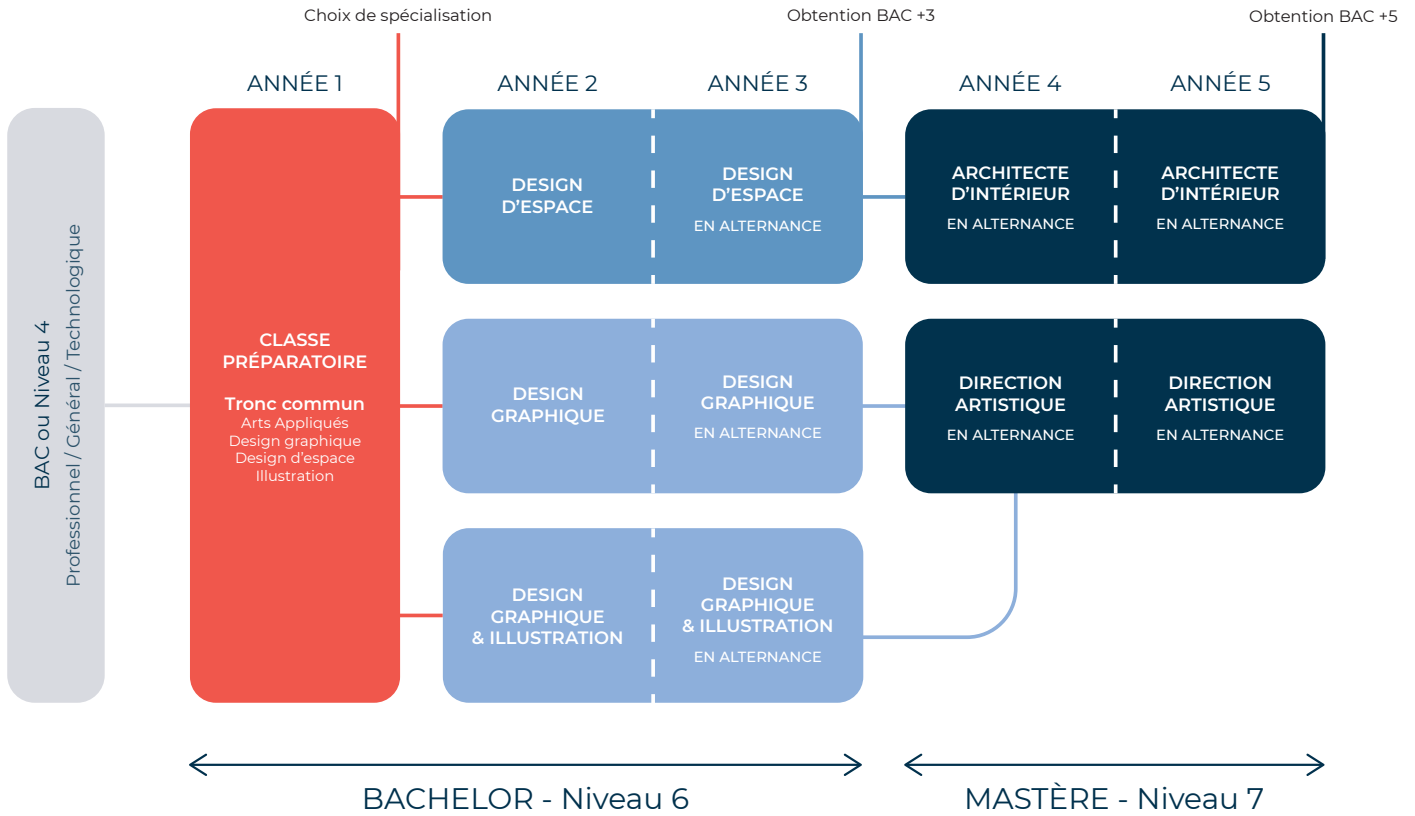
Choix de spécialisation

Obtention BAC +3

Obtention BAC +5

ANNÉE 1

ANNÉE 2

ANNÉE 3

ANNÉE 4

ANNÉE 5

BAC ou Niveau 4
Professionnel / Général / Technologique

CLASSE PRÉPARATOIRE

Tronc commun
Arts Appliqués
Design graphique
Design d'espace
Illustration

DESIGN D'ESPACE

DESIGN D'ESPACE
EN ALTERNANCE

ARCHITECTE D'INTÉRIEUR
EN ALTERNANCE

ARCHITECTE D'INTÉRIEUR
EN ALTERNANCE

DESIGN GRAPHIQUE

DESIGN GRAPHIQUE
EN ALTERNANCE

DIRECTION ARTISTIQUE
EN ALTERNANCE

DIRECTION ARTISTIQUE
EN ALTERNANCE

DESIGN GRAPHIQUE & ILLUSTRATION

DESIGN GRAPHIQUE & ILLUSTRATION
EN ALTERNANCE

BACHELOR - Niveau 6

MASTÈRE - Niveau 7